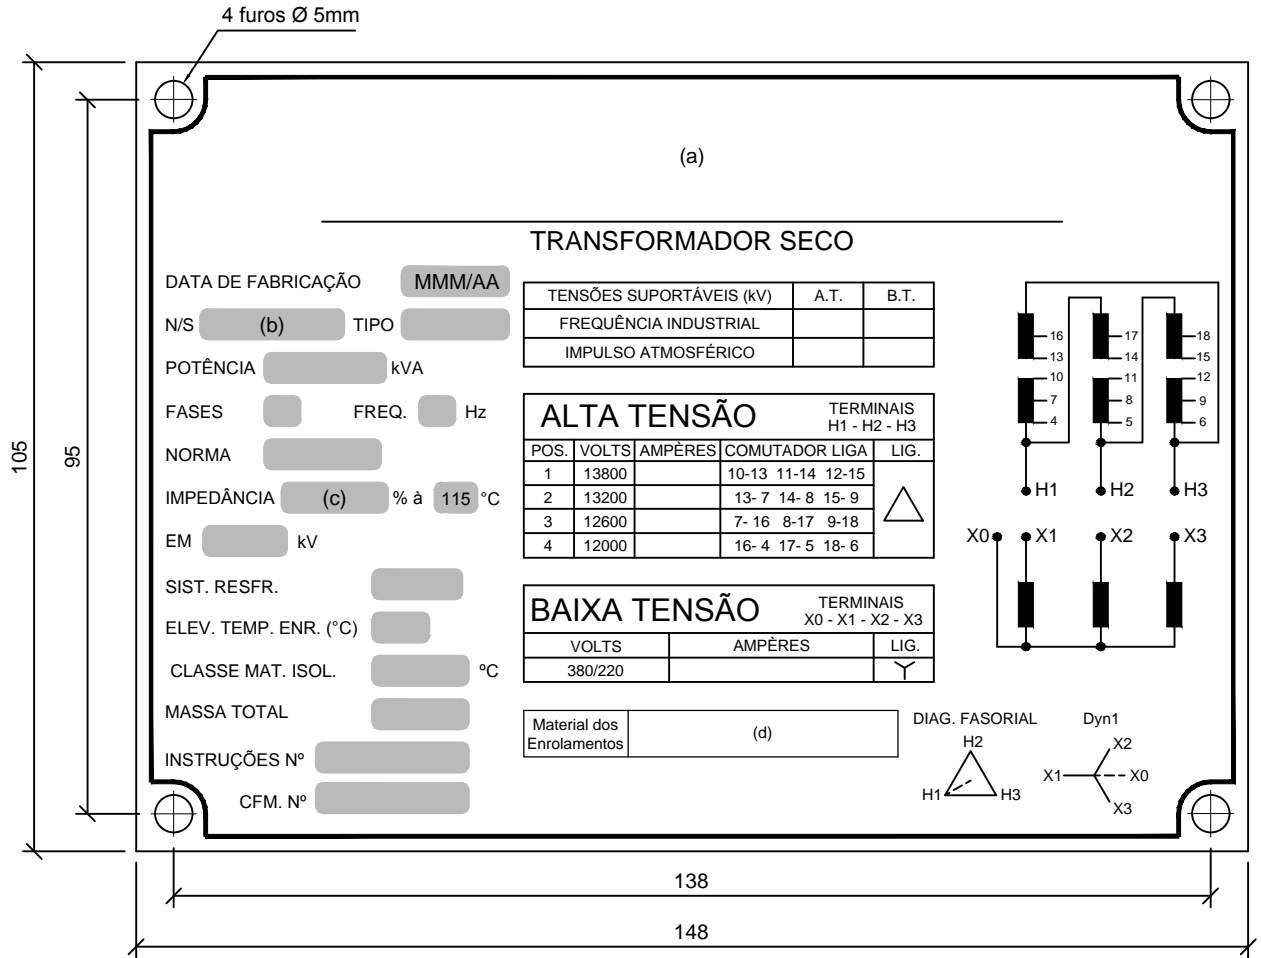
4 furos Ø 5mm

105

95

(a)

TRANSFORMADOR SECO

DATA DE FABRICAÇÃO MMM/AA

N/S (b) TIPO

POTÊNCIA kVA

FASES FREQ. Hz

NORMA

IMPEDÂNCIA (c) % à 115 °C

EM kV

SIST. RESFR.

ELEV. TEMP. ENR. (°C)

CLASSE MAT. ISOL. ºC

MASSA TOTAL

INSTRUÇÕES Nº

CFM. Nº

| TENSÕES SUPORTÁVEIS (kV) | A.T. | B.T. |
|---|---|---|
| FREQUÊNCIA INDUSTRIAL | | |
| IMPULSO ATMOSFÉRICO | | |

ALTA TENSÃO TERMINAIS H1 - H2 - H3

| POS. | VOLTS | AMPÈRES | COMUTADOR LIGA | LIG. |
|---|---|---|---|---|
| 1 | 13800 | | 10-13 11-14 12-15 | △ |
| 2 | 13200 | | 13- 7 14- 8 15- 9 | |
| 3 | 12600 | | 7- 16 8-17 9-18 | |
| 4 | 12000 | | 16- 4 17- 5 18- 6 | |

BAIXA TENSÃO TERMINAIS X0 - X1 - X2 - X3

| VOLTS | AMPÈRES | LIG. |
|---|---|---|
| 380/220 | | Y |

| Material dos Enrolamentos | (d) |
|---|---|

16 13 10 7 4 17 14 11 8 5 18 15 12 9 6

H1 H2 H3

X0 X1 X2 X3

DIAG. FASORIAL Dyn1

H2 H1 H3

X2 X1 X0 X3

138

148